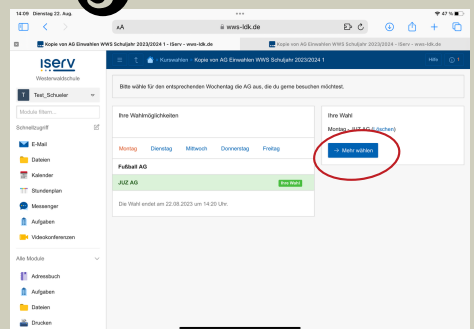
14:09 Dienstag 22. Aug

47 %

AA

wws-ldk.de

Kopie von AG Einwahlen WWS Schuljahr 2023/2024 1 - IServ - wws-ldk.de

Kopie von AG Einwahlen WWS Schuljahr 2023/2024 1 - IServ - wws-ldk.de

IServ

Westerwaldschule

T Test_Schueler

Module filtern...

Schnellzugriff

E-Mail

Dateien

Kalender

Stundenplan

Messenger

Aufgaben

Videokonferenzen

Alle Module

Adressbuch

Aufgaben

Dateien

Drucken

Kurswahlen › Kopie von AG Einwahlen WWS Schuljahr 2023/2024 1

Hilfe

Bitte wähle für den entsprechenden Wochentag die AG aus, die du gerne besuchen möchtest.

Ihre Wahlmöglichkeiten

Montag Dienstag Mittwoch Donnerstag Freitag

Fußball AG

JUZ AG

Ihre Wahl

Die Wahl endet am 22.08.2023 um 14:20 Uhr.

Ihre Wahl

Montag - JUZ AG (Löschen)

+ Mehr wählen